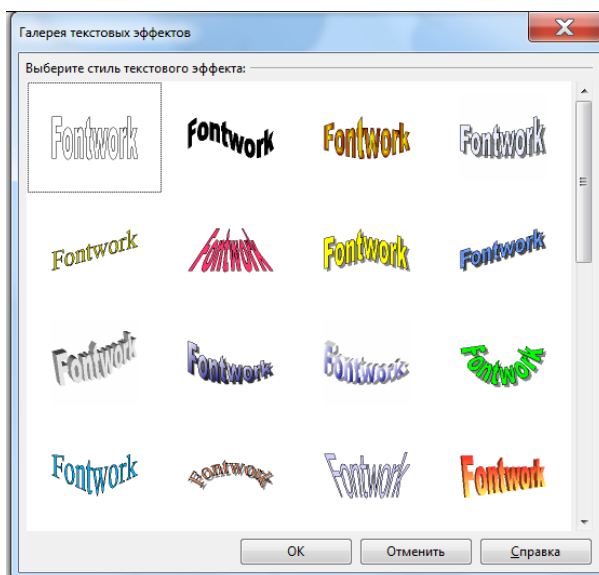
Галерея текстовых эффектов

Выберите стиль текстового эффекта:

Fontwork Fontwork Fontwork Fontwork
Fontwork Fontwork Fontwork Fontwork
Fontwork Fontwork Fontwork Fontwork
Fontwork Fontwork Fontwork Fontwork

OK Отменить Справка